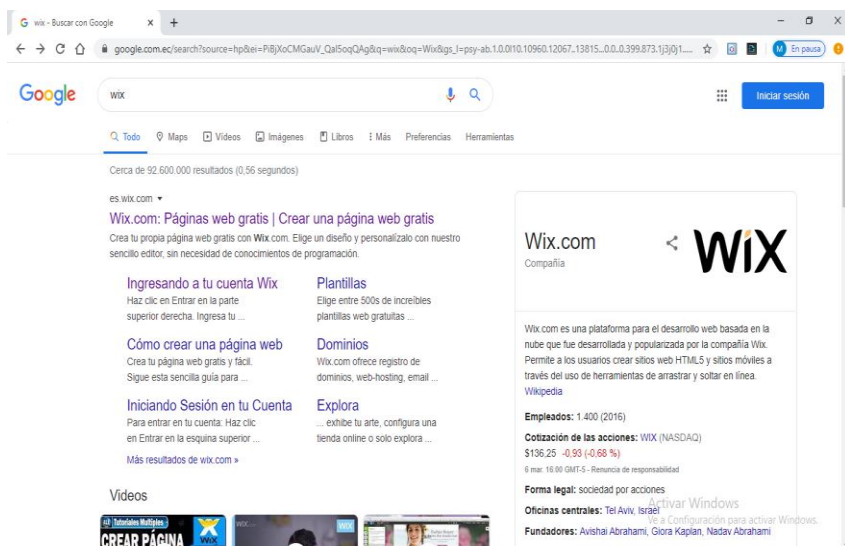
G wix - Buscar con Google × +

google.com.ec/search?source=hp&ei=PiBjXoCMGauV_Qal5oqQAg&q=wix&oq=Wix&gs_l=psy-ab.1.0.0l10.10960.12067..13815...0.0..0.399.873.1j3j0j1....

M En pausa

Google

wix

Iniciar sesión

Todo Maps Videos Imágenes Libros Más Preferencias Herramientas

Cerca de 92.600.000 resultados (0,56 segundos)

es.wix.com ▾

Wix.com: Páginas web gratis | Crear una página web gratis

Crea tu propia página web gratis con Wix.com. Elige un diseño y personalízalo con nuestro sencillo editor, sin necesidad de conocimientos de programación.

Ingresando a tu cuenta Wix
Haz clic en Entrar en la parte superior derecha. Ingresa tu ...

Plantillas
Elige entre 500s de increíbles plantillas web gratuitas ...

Cómo crear una página web
Crea tu página web gratis y fácil. Sigue esta sencilla guía para ...

Dominios
Wix.com ofrece registro de dominios, web-hosting, email ...

Iniciando Sesión en tu Cuenta
Para entrar en tu cuenta: Haz clic en Entrar en la esquina superior ...

Explora
... exhibe tu arte, configura una tienda online o solo explora ...

Más resultados de wix.com »

Videos

Tutoriales Multiples CREAR PÁGINA WiX

Wix.com
Compañía

WiX

Wix.com es una plataforma para el desarrollo web basada en la nube que fue desarrollada y popularizada por la compañía Wix. Permite a los usuarios crear sitios web HTML5 y sitios móviles a través del uso de herramientas de arrastrar y soltar en línea. Wikipedia

Empleados: 1.400 (2016)

Cotización de las acciones: WIX (NASDAQ)
$136,25 -0,93 (-0,68 %)
6 mar. 16:00 GMT-5 - Renuncia de responsabilidad

Forma legal: sociedad por acciones

Oficinas centrales: Tel Aviv, Israel

Fundadores: Avishai Abrahami, Giora Kaplan, Nadav Abrahami

Activar Windows
Ve a Configuración para activar Windows.